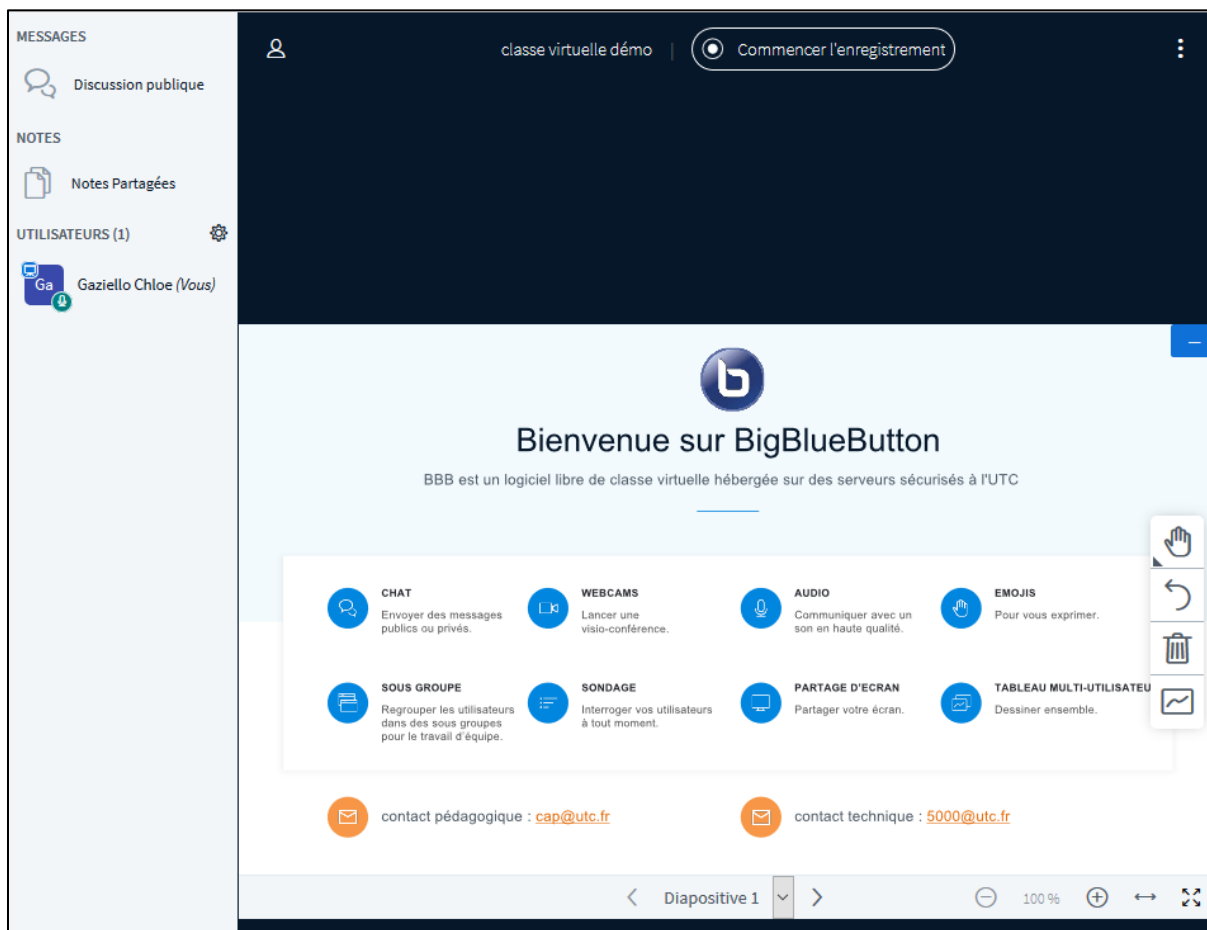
MESSAGES

Discussion publique

NOTES

Notes Partagées

UTILISATEURS (1)

Ga Gaziello Chloe *(Vous)*

classe virtuelle démo | Commencer l'enregistrement

Bienvenue sur BigBlueButton

BBB est un logiciel libre de classe virtuelle hébergée sur des serveurs sécurisés à l'UTC

CHAT
Envoyer des messages publics ou privés.

WEBCAMS
Lancer une visio-conférence.

AUDIO
Communiquer avec un son en haute qualité.

EMOJIS
Pour vous exprimer.

SOUS GROUPE
Regrouper les utilisateurs dans des sous groupes pour le travail d'équipe.

SONDAGE
Interroger vos utilisateurs à tout moment.

PARTAGE D'ECRAN
Partager votre écran.

TABLEAU MULTI-UTILISATEU
Dessiner ensemble.

contact pédagogique : cap@utc.fr

contact technique : 5000@utc.fr

Diapositive 1

100 %